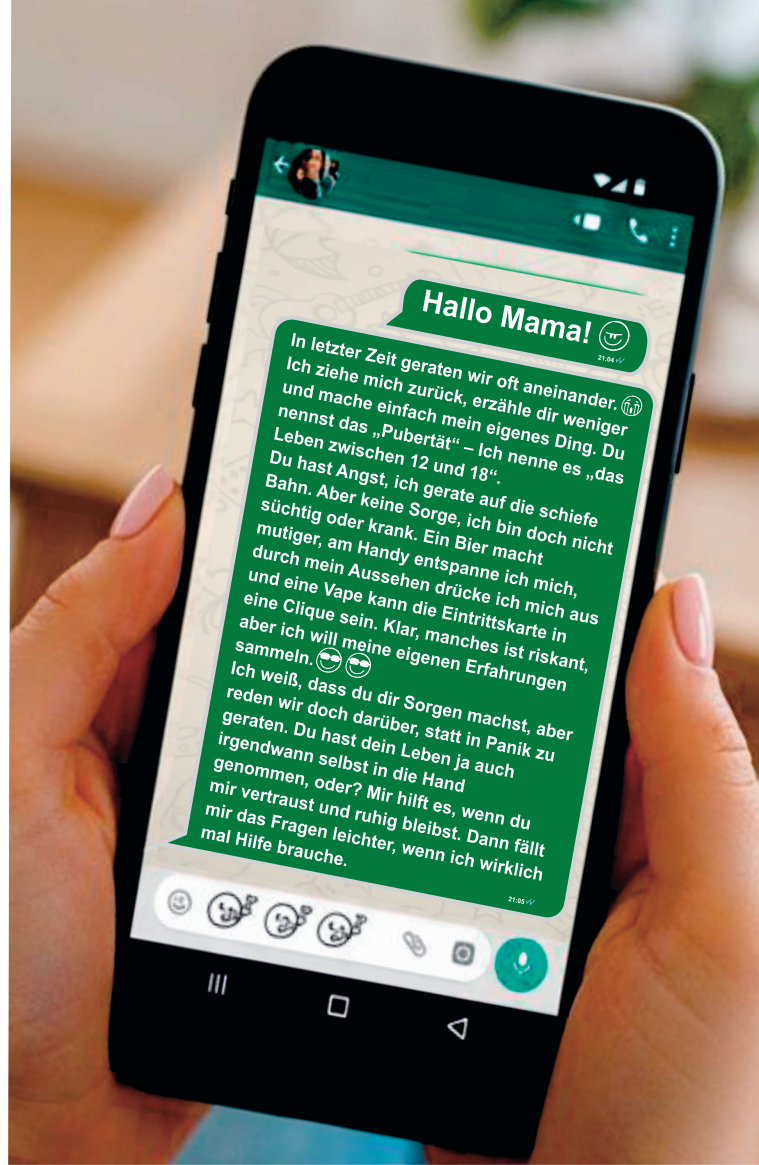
Hallo Mama! 😁
21:04

In letzter Zeit geraten wir oft aneinander. 😱 Ich ziehe mich zurück, erzähle dir weniger und mache einfach mein eigenes Ding. Du nennst das „Pubertät“ – Ich nenne es „das Leben zwischen 12 und 18“.
Du hast Angst, ich gerate auf die schiefe Bahn. Aber keine Sorge, ich bin doch nicht süchtig oder krank. Ein Bier macht mutiger, am Handy entspanne ich mich, durch mein Aussehen drücke ich mich aus und eine Vape kann die Eintrittskarte in eine Clique sein. Klar, manches ist riskant, aber ich will meine eigenen Erfahrungen sammeln.😎😎
Ich weiß, dass du dir Sorgen machst, aber reden wir doch darüber, statt in Panik zu geraten. Du hast dein Leben ja auch irgendwann selbst in die Hand genommen, oder? Mir hilft es, wenn du mir vertraust und ruhig bleibst. Dann fällt mir das Fragen leichter, wenn ich wirklich mal Hilfe brauche.
21:05